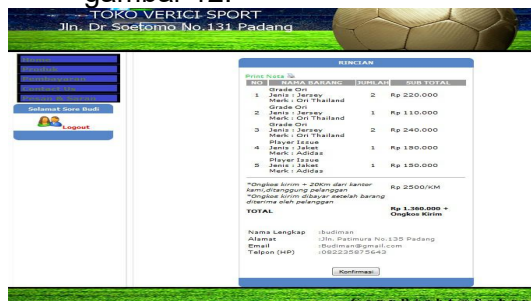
gambar 12.

TOKO VERICI SPORT
Jln. Dr Soetomo No.131 Padang

Home
Produk
Pemesanan
Contact Us
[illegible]

Selamat Sore Budi

Logout

RINCIAN

Print Nota

| NO | NAMA BARANG | JUMLAH | SUB TOTAL |
|---|---|---|---|
| 1 | Grade Ori Jenis : Jersey Merk : Ori Thailand | 2 | Rp 220.000 |
| 2 | Grade Ori Jenis : Jersey Merk : Ori Thailand | 1 | Rp 110.000 |
| 3 | Grade Ori Jenis : Jersey Merk : Ori Thailand | 2 | Rp 240.000 |
| 4 | Player Issue Jenis : Jaket Merk : Adidas | 1 | Rp 150.000 |
| 5 | Player Issue Jenis : Jaket Merk : Adidas | 1 | Rp 150.000 |

*Ongkos kirim + 20Km dari kantor kami,ditanggung pelanggan
*Ongkos kirim dibayar setelah barang diterima oleh pelanggan — Rp 2500/KM

TOTAL — Rp 1.360.000 + Ongkos Kirim

Nama Lengkap :budiman
Alamat :Jln. Patimura No.135 Padang
Email :budiman@gmail.com
Telpon (HP) :082235875643

Konfirmasi